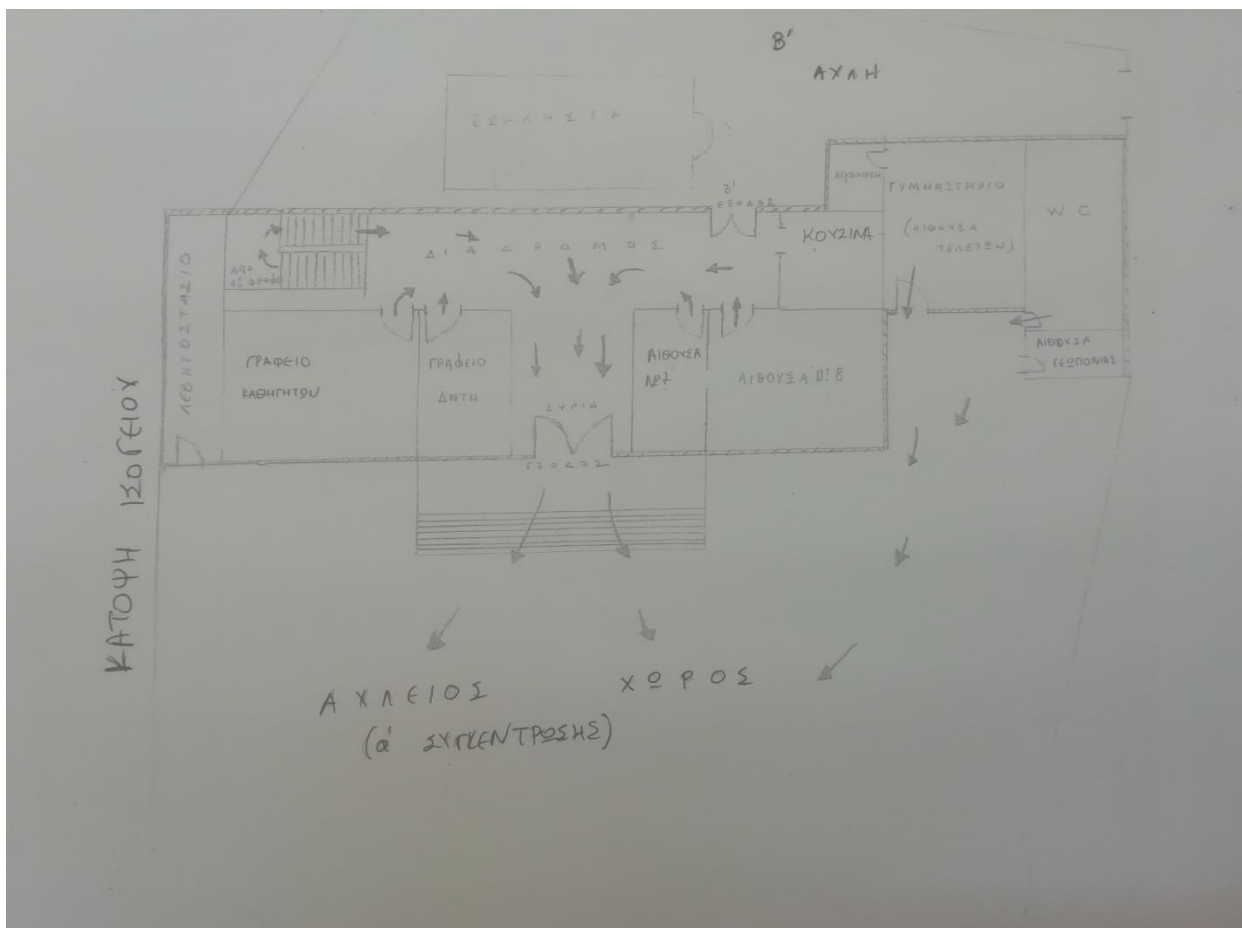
Β'
ΑΥΛΗ

ΣΚΗΝΙΚΑ

Β'
ΕΞΟΔΟΣ

ΔΙΑΔΡΟΜΟΣ

ΚΟΥΖΙΝΑ

ΓΥΜΝΑΣΤΗΡΙΟ
(ΑΙΘΟΥΣΑ ΤΕΛΕΤΩΝ)

W C

ΑΠΟ ΑΝΩ ΟΡΟΦΟ

ΛΕΒΗΤΟΣΤΑΣΙΟ

ΓΡΑΦΕΙΟ ΚΑΘΗΓΗΤΩΝ

ΓΡΑΦΕΙΟ ΔΝΤΗ

ΑΙΘΟΥΣΑ Νο7

ΑΙΘΟΥΣΑ Νο 8

ΑΙΘΟΥΣΑ ΓΕΩΠΟΝΙΑΣ

ΚΥΡΙΑ ΕΙΣΟΔΟΣ

ΚΑΤΟΨΗ ΙΣΟΓΕΙΟΥ

ΑΥΛΕΙΟΣ ΧΩΡΟΣ
(α' ΣΥΓΚΕΝΤΡΩΣΗΣ)